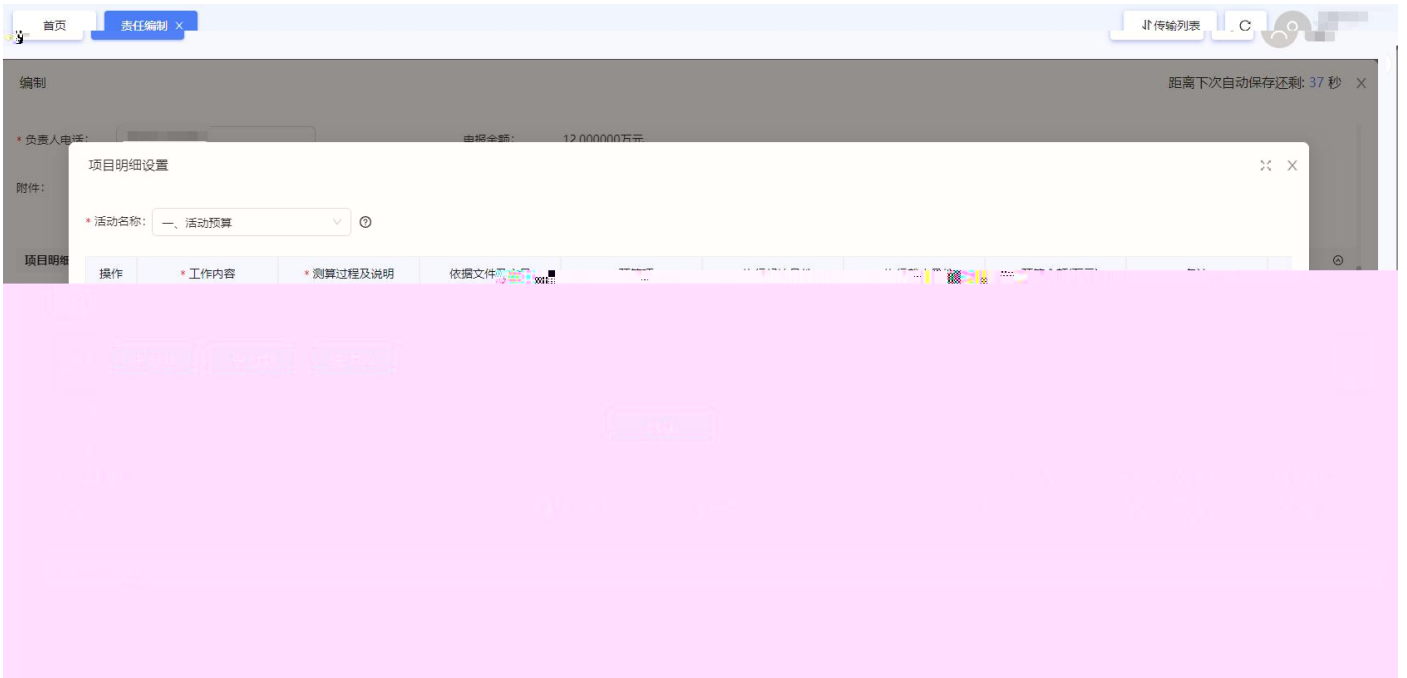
首页 责任编制 ×

传输列表 C

编制

距离下次自动保存还剩: 37 秒 ×

* 负责人电话:

申报金额: 12.000000万元

附件:

项目明细

项目明细设置

* 活动名称: 一、活动预算

| 操作 | * 工作内容 | * 测算过程及说明 | 依据文件 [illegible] | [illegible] | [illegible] | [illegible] | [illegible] | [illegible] |
|---|---|---|---|---|---|---|---|---|